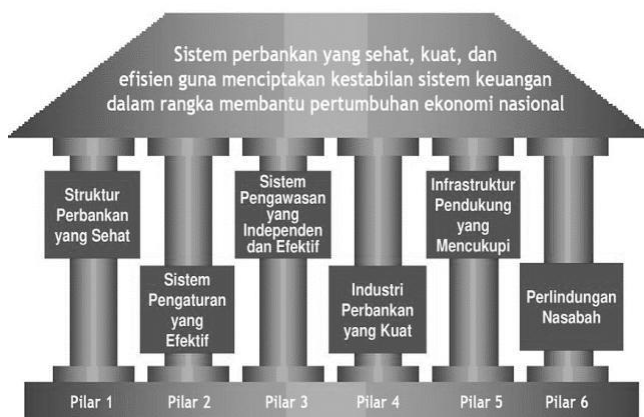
Sistem perbankan yang sehat, kuat, dan efisien guna menciptakan kestabilan sistem keuangan dalam rangka membantu pertumbuhan ekonomi nasional

Struktur Perbankan yang Sehat

Sistem Pengaturan yang Efektif

Sistem Pengawasan yang Independen dan Efektif

Industri Perbankan yang Kuat

Infrastruktur Pendukung yang Mencukupi

Perlindungan Nasabah

Pilar 1 Pilar 2 Pilar 3 Pilar 4 Pilar 5 Pilar 6